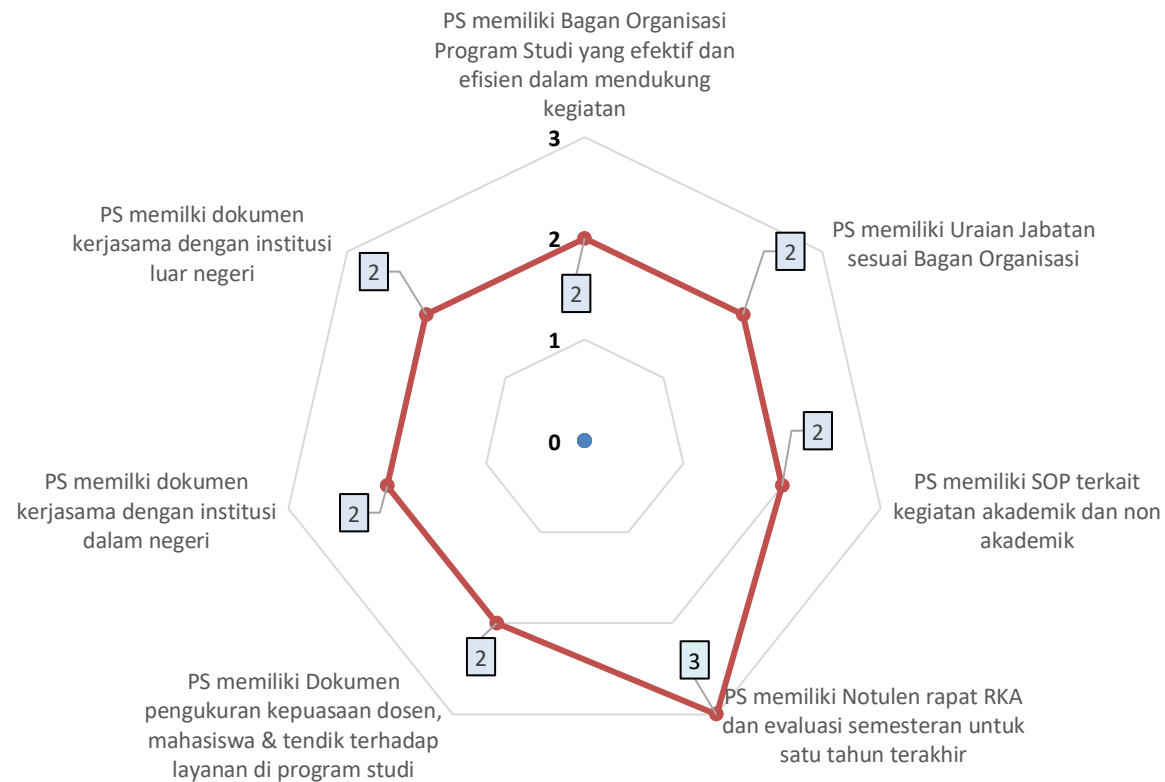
PS memiliki Bagan Organisasi Program Studi yang efektif dan efisien dalam mendukung kegiatan

3

2

1

0

2

PS memiliki Uraian Jabatan sesuai Bagan Organisasi

2

2

PS memiliki SOP terkait kegiatan akademik dan non akademik

3

PS memiliki Notulen rapat RKA dan evaluasi semesteran untuk satu tahun terakhir

2

PS memiliki Dokumen pengukuran kepuasaan dosen, mahasiswa & tendik terhadap layanan di program studi

2

PS memilki dokumen kerjasama dengan institusi dalam negeri

2

PS memilki dokumen kerjasama dengan institusi luar negeri